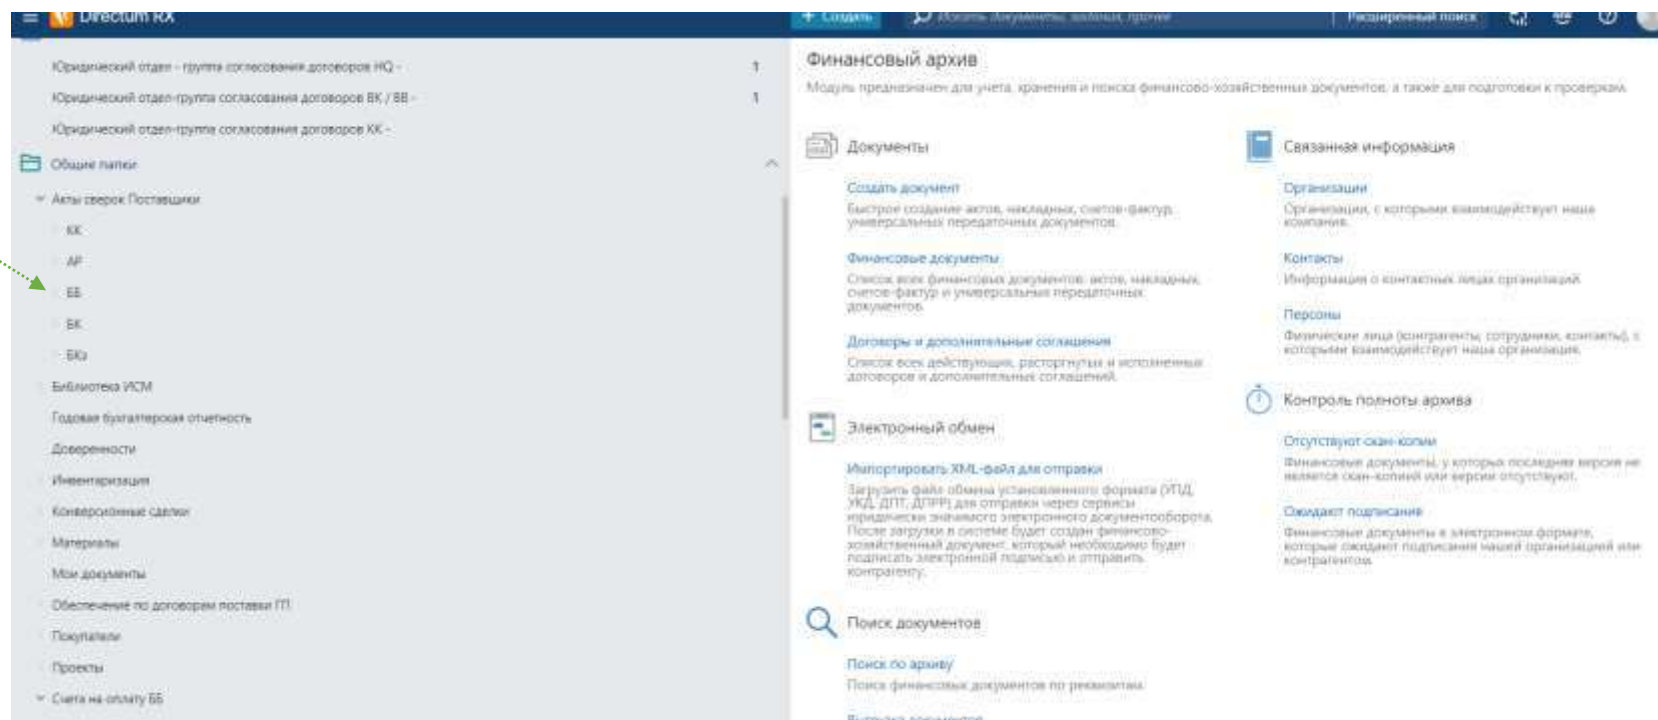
Directum RX

+ Создать

Искать документы, задачи, прочее

Расширенный поиск

Юридический отдел - группа согласования договоров HQ - 1

Юридический отдел-группа согласования договоров БК / ББ - 1

Юридический отдел-группа согласования договоров КК -

Общие папки

Акты сверок Поставщики

КК

АР

ББ

БК

БКз

Библиотека ИСМ

Годовая бухгалтерская отчетность

Доверенности

Инвентаризация

Конверсионные сделки

Материалы

Мои документы

Обеспечение по договорам поставки ГП

Покупатели

Проекты

Счета на оплату ББ

Финансовый архив

Модуль предназначен для учета, хранения и поиска финансово-хозяйственных документов, а также для подготовки к проверкам

Документы

Создать документ

Быстрое создание актов, накладных, счетов-фактур, универсальных передаточных документов

Финансовые документы

Список всех финансовых документов: актов, накладных, счетов-фактур и универсальных передаточных документов

Договоры и дополнительные соглашения

Список всех действующих, расторгнутых и исполненных договоров и дополнительных соглашений

Электронный обмен

Импортировать XML-файл для отправки

Загрузить файл обмена установленного формата (УПД, УКД, ДПТ, ДПРР) для отправки через сервисы юридически значимого электронного документооборота. После загрузки в системе будет создан финансово-хозяйственный документ, который необходимо будет подписать электронной подписью и отправить контрагенту.

Поиск документов

Поиск по архиву

Поиск финансовых документов по реквизитам

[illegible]

Связанная информация

Организации

Организации, с которыми взаимодействует наша компания

Контакты

Информация о контактных лицах организаций

Персоны

Физические лица (контрагенты, сотрудники, контакты), с которыми взаимодействует наша организация

Контроль полноты архива

Отсутствуют скан-копии

Финансовые документы, у которых последняя версия не является скан-копией или версии отсутствуют

Ожидают подписания

Финансовые документы в электронном формате, которые ожидают подписания нашей организацией или контрагентом